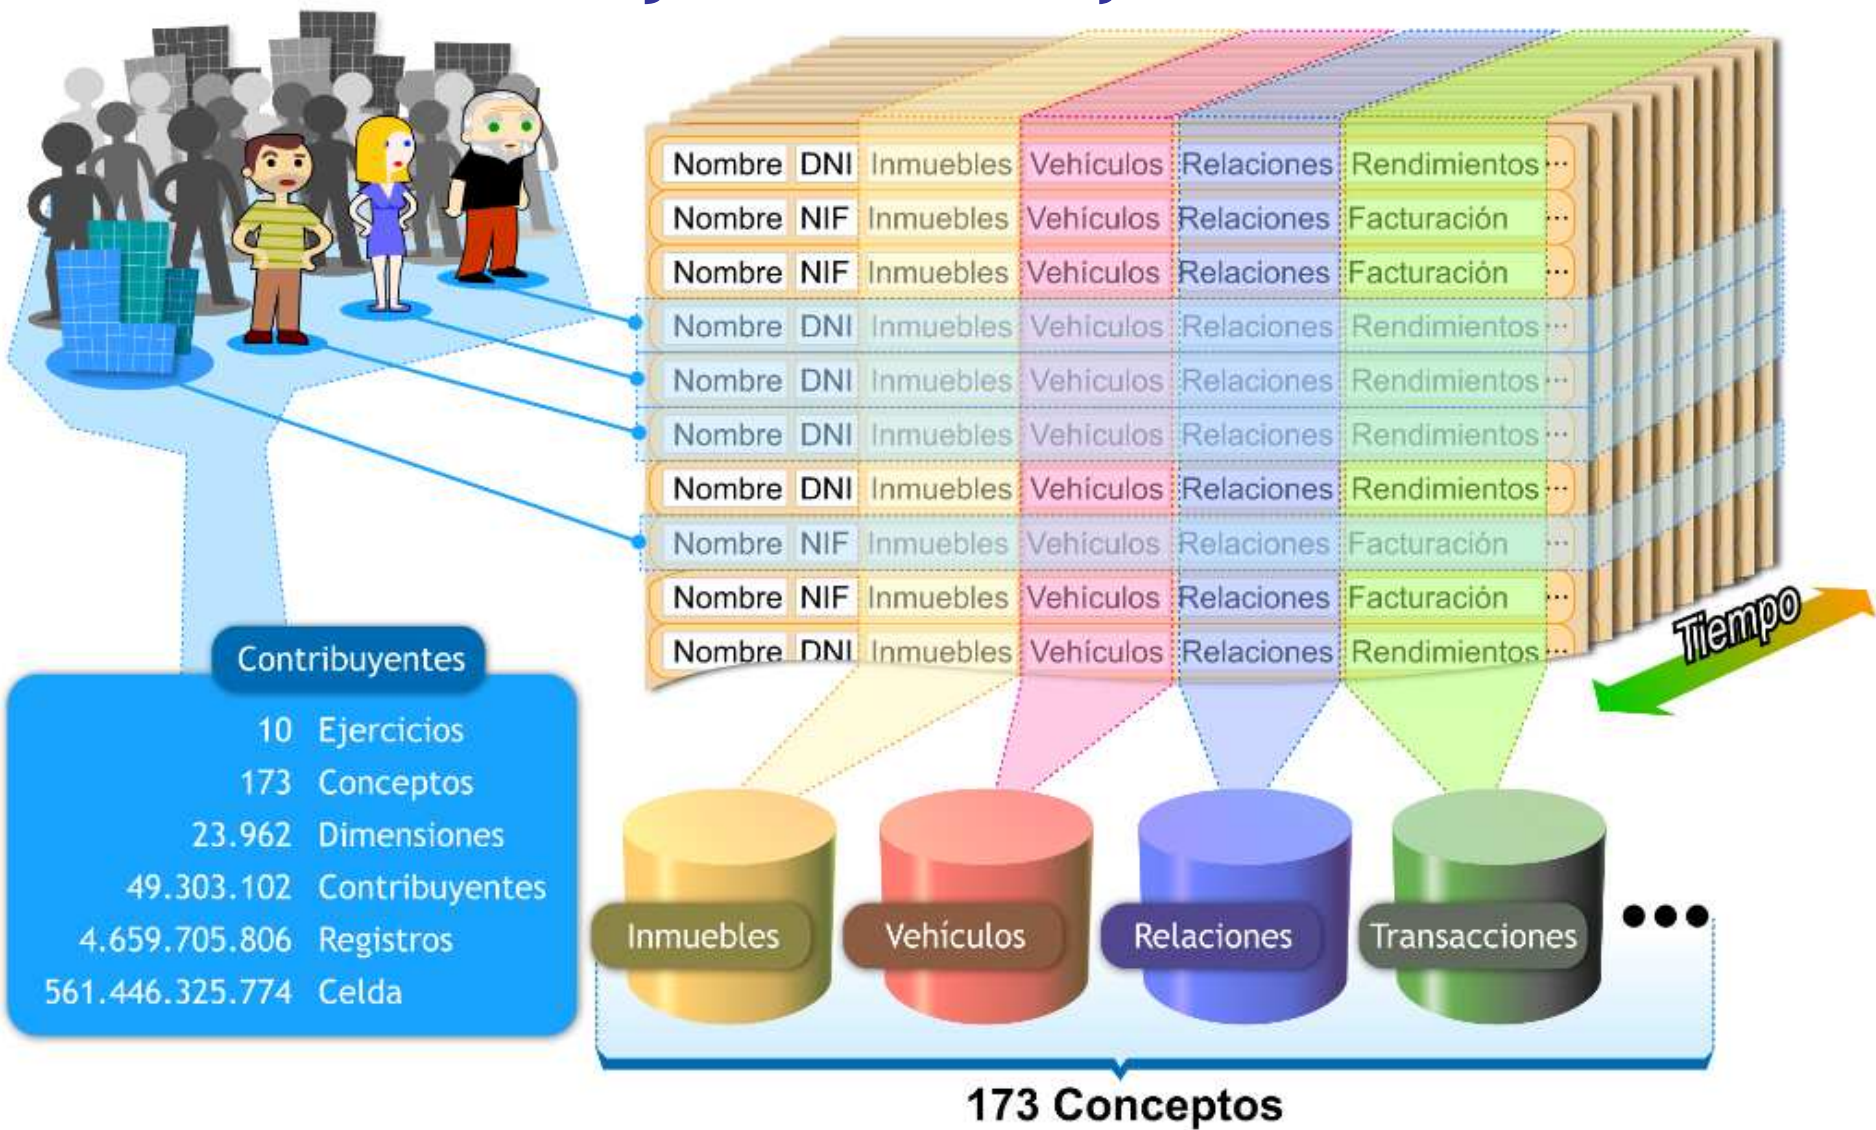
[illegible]

| Nombre | DNI | Inmuebles | Vehículos | Relaciones | Rendimientos | ... |
|---|---|---|---|---|---|---|
| Nombre | NIF | Inmuebles | Vehículos | Relaciones | Facturación | ... |
| Nombre | NIF | Inmuebles | Vehículos | Relaciones | Facturación | ... |
| Nombre | DNI | Inmuebles | Vehículos | Relaciones | Rendimientos | ... |
| Nombre | DNI | Inmuebles | Vehículos | Relaciones | Rendimientos | ... |
| Nombre | DNI | Inmuebles | Vehículos | Relaciones | Rendimientos | ... |
| Nombre | DNI | Inmuebles | Vehículos | Relaciones | Rendimientos | ... |
| Nombre | NIF | Inmuebles | Vehículos | Relaciones | Facturación | ... |
| Nombre | NIF | Inmuebles | Vehículos | Relaciones | Facturación | ... |
| Nombre | DNI | Inmuebles | Vehículos | Relaciones | Rendimientos | ... |

Tiempo

Contribuyentes

10 Ejercicios
173 Conceptos
23.962 Dimensiones
49.303.102 Contribuyentes
4.659.705.806 Registros
561.446.325.774 Celda

Inmuebles
Vehículos
Relaciones
Transacciones
•••

173 Conceptos